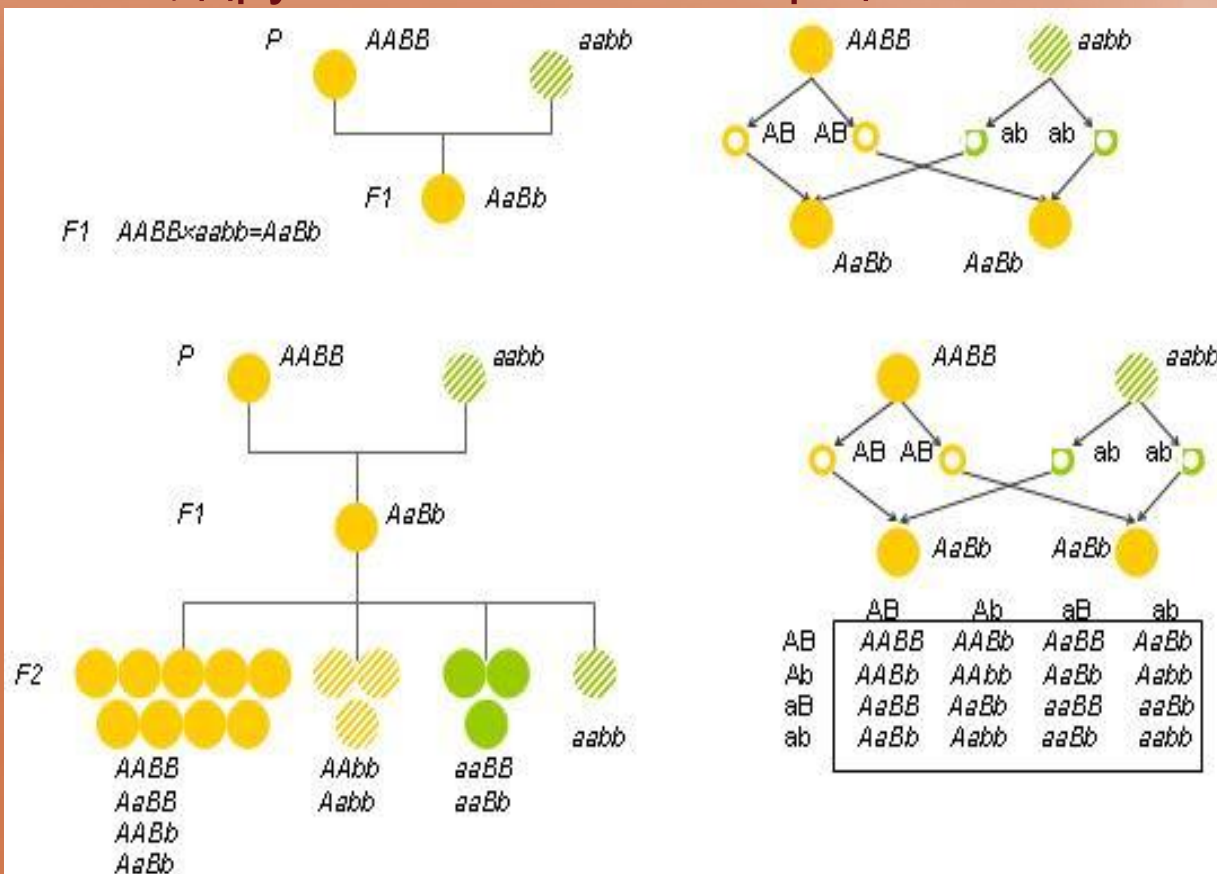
P AABB aabb

F1 AaBb

F1 AABB×aabb=AaBb

AABB aabb

AB AB ab ab

AaBb AaBb

P AABB aabb

F1 AaBb

F2

AABB
AaBB
AABb
AaBb

AAbb
Aabb

aaBB
aaBb

aabb

AABB aabb

AB AB ab ab

AaBb AaBb

| | AB | Ab | aB | ab |
|---|---|---|---|---|
| AB | AABB | AABb | AaBB | AaBb |
| Ab | AABb | AAbb | AaBb | Aabb |
| aB | AaBB | AaBb | aaBB | aaBb |
| ab | AaBb | Aabb | aaBb | aabb |